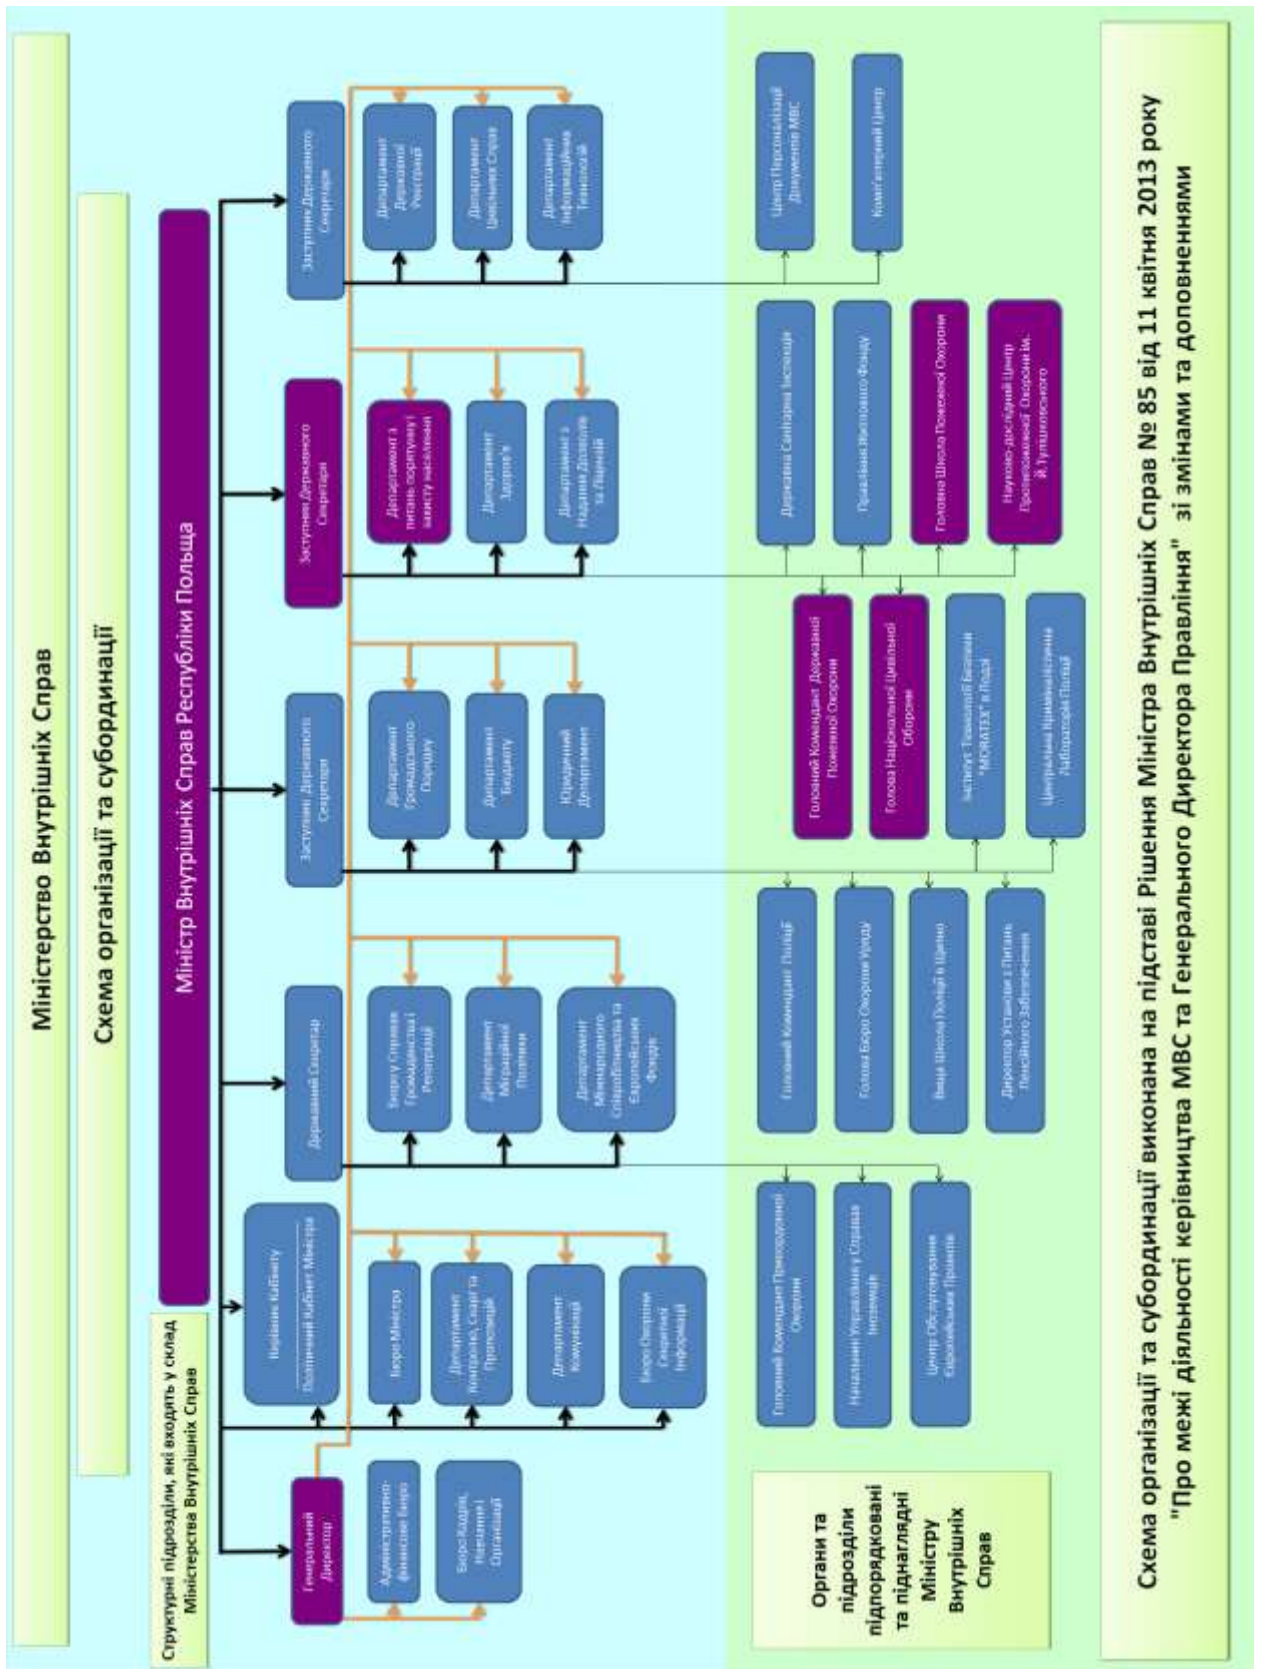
Міністерство Внутрішніх Справ

Схема організації та субординації

Міністр Внутрішніх Справ Республіки Польща

Структурні підрозділи, які входять у склад Міністерства Внутрішніх Справ

Генеральний Директор

Адміністративно-фінансове Бюро

Бюро Кадрів, Навчання і Організації

Керівник Кабінету

Політичний Кабінет Міністра

Бюро Міністра

Департамент Контролю, Скарг та Пропозицій

Департамент Комунікації

Бюро Охорони Секретної Інформації

Державний Секретар

Бюро Справ Громадянства і Реєстрацій

Департамент Міграційної Політики

Департамент Міжнародного Співробітництва та Європейських Фондів

Заступник Державного Секретаря

Департамент Громадського Порядку

Департамент Бюджету

Юридичний Департамент

Заступник Державного Секретаря

Департамент з питань порятунку і захисту населення

Департамент Здоров'я

Департамент з Надання Допомоги та Ліцензій

Заступник Державного Секретаря

Департамент Державної Реєстрації

Департамент Цивільних Справ

Департамент Інформаційних Технологій

Органи та підрозділи підпорядковані та піднаглядні Міністру Внутрішніх Справ

Головний Комендант Прикордонної Охорони

Начальник Управління у Справах Іноземців

Центр Обслуговування Європейських Проектів

Головний Комендант Поліції

Голова Бюро Охорони Уряду

Вища Школа Поліції в Щитно

Директор Установи з Питань Пенсійного Забезпечення

Головний Комендант Державної Пожежної Охорони

Голова Національної Цивільної Оборони

Інститут Технології Безпеки "MORATEX" в Лодзі

Центральна Криміналістична Лабораторія Поліції

Державна Санітарна Інспекція

Правління Житлового Фонду

Головна Школа Пожежної Охорони

Науково-дослідний Центр Протипожежної Охорони ім. Й.Тулішевського

Центр Персоналізації Документів МВС

Комп'ютерний Центр

Схема організації та субординації виконана на підставі Рішення Міністра Внутрішніх Справ № 85 від 11 квітня 2013 року "Про межі діяльності керівництва МВС та Генерального Директора Правління" зі змінами та доповненнями